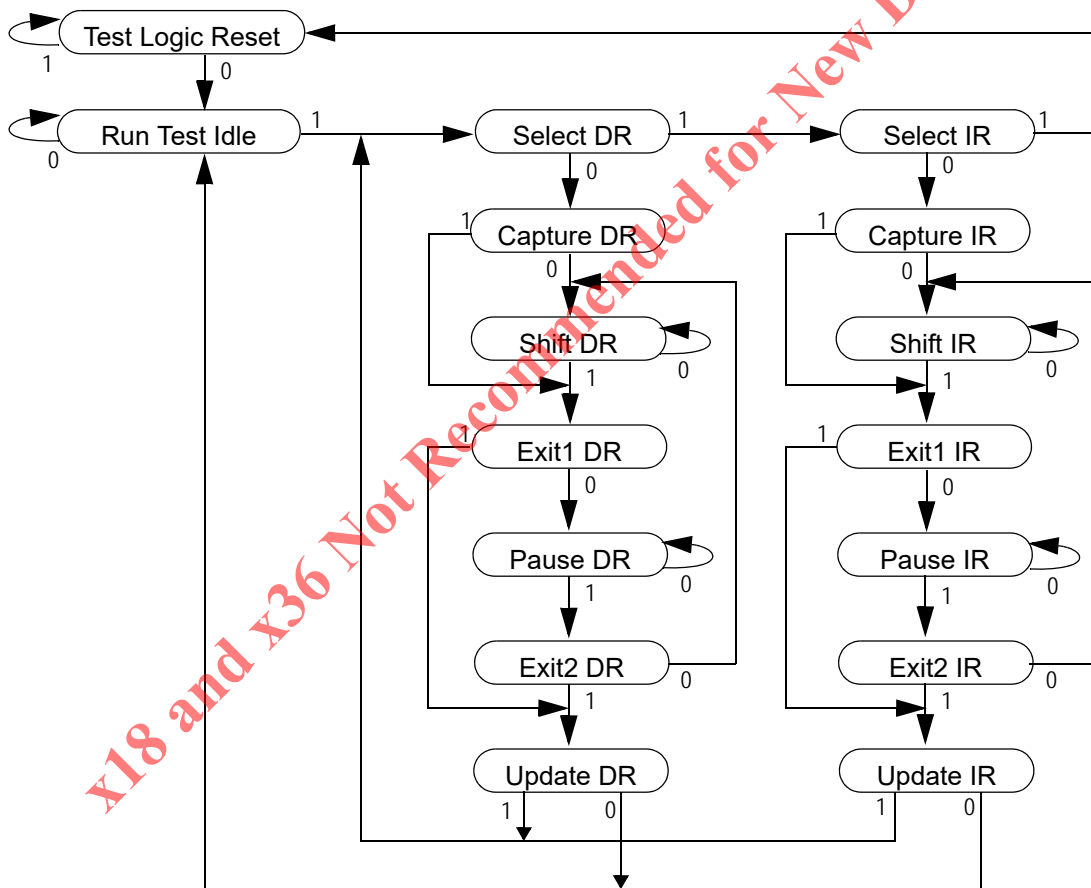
Test Logic Reset
1
0
Run Test Idle
0
1
Select DR
1
0
Select IR
1
0
Capture DR
1
0
Capture IR
1
0
Shift DR
0
1
Shift IR
0
1
Exit1 DR
1
0
Exit1 IR
1
0
Pause DR
0
1
Pause IR
0
1
Exit2 DR
0
1
Exit2 IR
0
1
Update DR
1
0
Update IR
1
0

x18 and x36 Not Recommended for New D